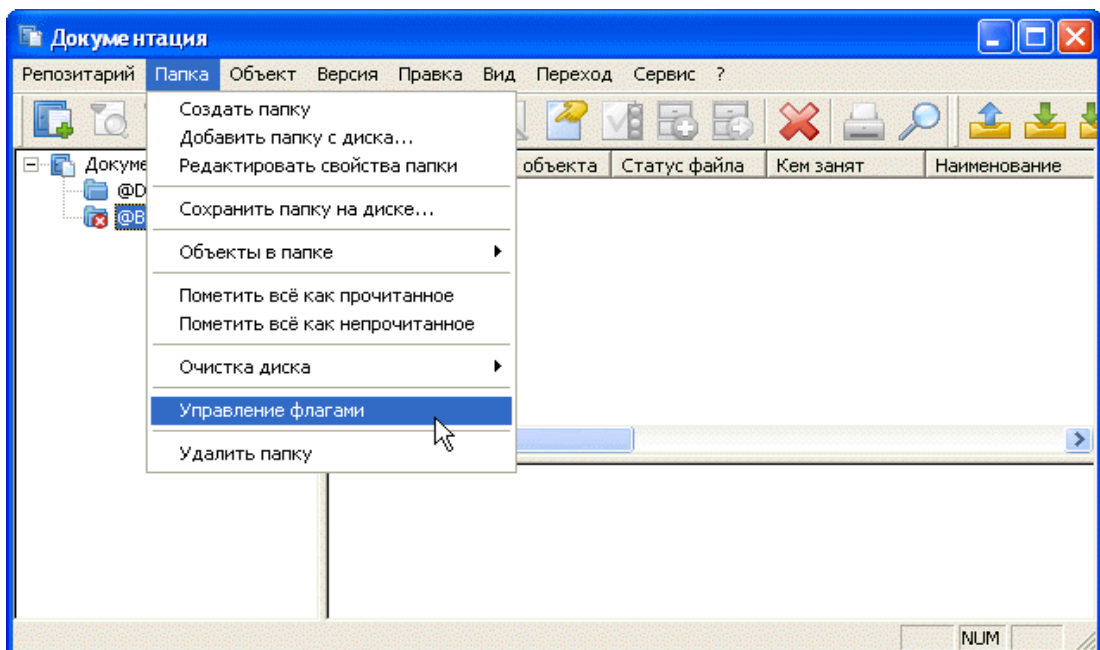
Документация

Репозитарий Папка Объект Версия Правка Вид Переход Сервис ?

Создать папку
Добавить папку с диска...
Редактировать свойства папки
Сохранить папку на диске...
Объекты в папке
Пометить всё как прочитанное
Пометить всё как непрочитанное
Очистка диска
Управление флагами
Удалить папку

Докуме
@D
@B

объекта | Статус файла | Кем занят | Наименование

NUM